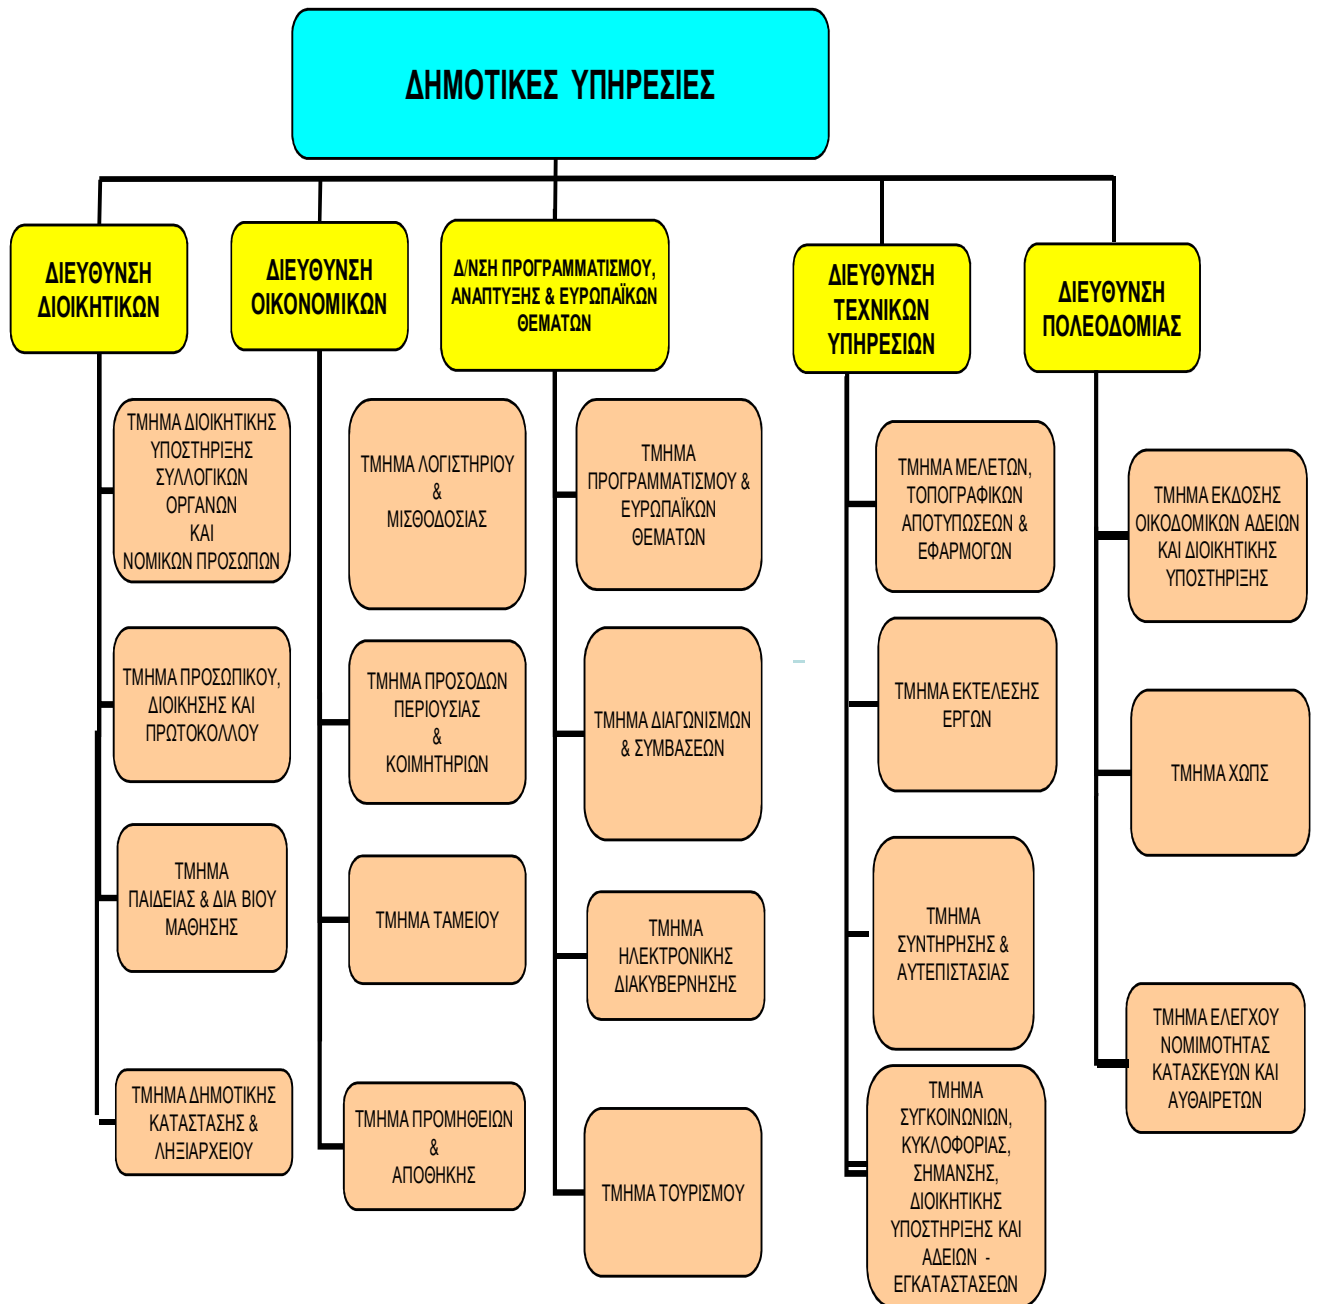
ΔΗΜΟΤΙΚΕΣ ΥΠΗΡΕΣΙΕΣ

ΔΙΕΥΘΥΝΣΗ ΔΙΟΙΚΗΤΙΚΩΝ

ΤΜΗΜΑ ΔΙΟΙΚΗΤΙΚΗΣ ΥΠΟΣΤΗΡΙΞΗΣ ΣΥΛΛΟΓΙΚΩΝ ΟΡΓΑΝΩΝ ΚΑΙ ΝΟΜΙΚΩΝ ΠΡΟΣΩΠΩΝ

ΤΜΗΜΑ ΠΡΟΣΩΠΙΚΟΥ, ΔΙΟΙΚΗΣΗΣ ΚΑΙ ΠΡΩΤΟΚΟΛΛΟΥ

ΤΜΗΜΑ ΠΑΙΔΕΙΑΣ & ΔΙΑ ΒΙΟΥ ΜΑΘΗΣΗΣ

ΤΜΗΜΑ ΔΗΜΟΤΙΚΗΣ ΚΑΤΑΣΤΑΣΗΣ & ΛΗΞΙΑΡΧΕΙΟΥ

ΔΙΕΥΘΥΝΣΗ ΟΙΚΟΝΟΜΙΚΩΝ

ΤΜΗΜΑ ΛΟΓΙΣΤΗΡΙΟΥ & ΜΙΣΘΟΔΟΣΙΑΣ

ΤΜΗΜΑ ΠΡΟΣΟΔΩΝ ΠΕΡΙΟΥΣΙΑΣ & ΚΟΙΜΗΤΗΡΙΩΝ

ΤΜΗΜΑ ΤΑΜΕΙΟΥ

ΤΜΗΜΑ ΠΡΟΜΗΘΕΙΩΝ & ΑΠΟΘΗΚΗΣ

Δ/ΝΣΗ ΠΡΟΓΡΑΜΜΑΤΙΣΜΟΥ, ΑΝΑΠΤΥΞΗΣ & ΕΥΡΩΠΑΪΚΩΝ ΘΕΜΑΤΩΝ

ΤΜΗΜΑ ΠΡΟΓΡΑΜΜΑΤΙΣΜΟΥ & ΕΥΡΩΠΑΪΚΩΝ ΘΕΜΑΤΩΝ

ΤΜΗΜΑ ΔΙΑΓΩΝΙΣΜΩΝ & ΣΥΜΒΑΣΕΩΝ

ΤΜΗΜΑ ΗΛΕΚΤΡΟΝΙΚΗΣ ΔΙΑΚΥΒΕΡΝΗΣΗΣ

ΤΜΗΜΑ ΤΟΥΡΙΣΜΟΥ

ΔΙΕΥΘΥΝΣΗ ΤΕΧΝΙΚΩΝ ΥΠΗΡΕΣΙΩΝ

ΤΜΗΜΑ ΜΕΛΕΤΩΝ, ΤΟΠΟΓΡΑΦΙΚΩΝ ΑΠΟΤΥΠΩΣΕΩΝ & ΕΦΑΡΜΟΓΩΝ

ΤΜΗΜΑ ΕΚΤΕΛΕΣΗΣ ΕΡΓΩΝ

ΤΜΗΜΑ ΣΥΝΤΗΡΗΣΗΣ & ΑΥΤΕΠΙΣΤΑΣΙΑΣ

ΤΜΗΜΑ ΣΥΓΚΟΙΝΩΝΙΩΝ, ΚΥΚΛΟΦΟΡΙΑΣ, ΣΗΜΑΝΣΗΣ, ΔΙΟΙΚΗΤΙΚΗΣ ΥΠΟΣΤΗΡΙΞΗΣ ΚΑΙ ΑΔΕΙΩΝ - ΕΓΚΑΤΑΣΤΑΣΕΩΝ

ΔΙΕΥΘΥΝΣΗ ΠΟΛΕΟΔΟΜΙΑΣ

ΤΜΗΜΑ ΕΚΔΟΣΗΣ ΟΙΚΟΔΟΜΙΚΩΝ ΑΔΕΙΩΝ ΚΑΙ ΔΙΟΙΚΗΤΙΚΗΣ ΥΠΟΣΤΗΡΙΞΗΣ

ΤΜΗΜΑ ΧΩΣ

ΤΜΗΜΑ ΕΛΕΓΧΟΥ ΝΟΜΙΜΟΤΗΤΑΣ ΚΑΤΑΣΚΕΥΩΝ ΚΑΙ ΑΥΘΑΙΡΕΤΩΝ